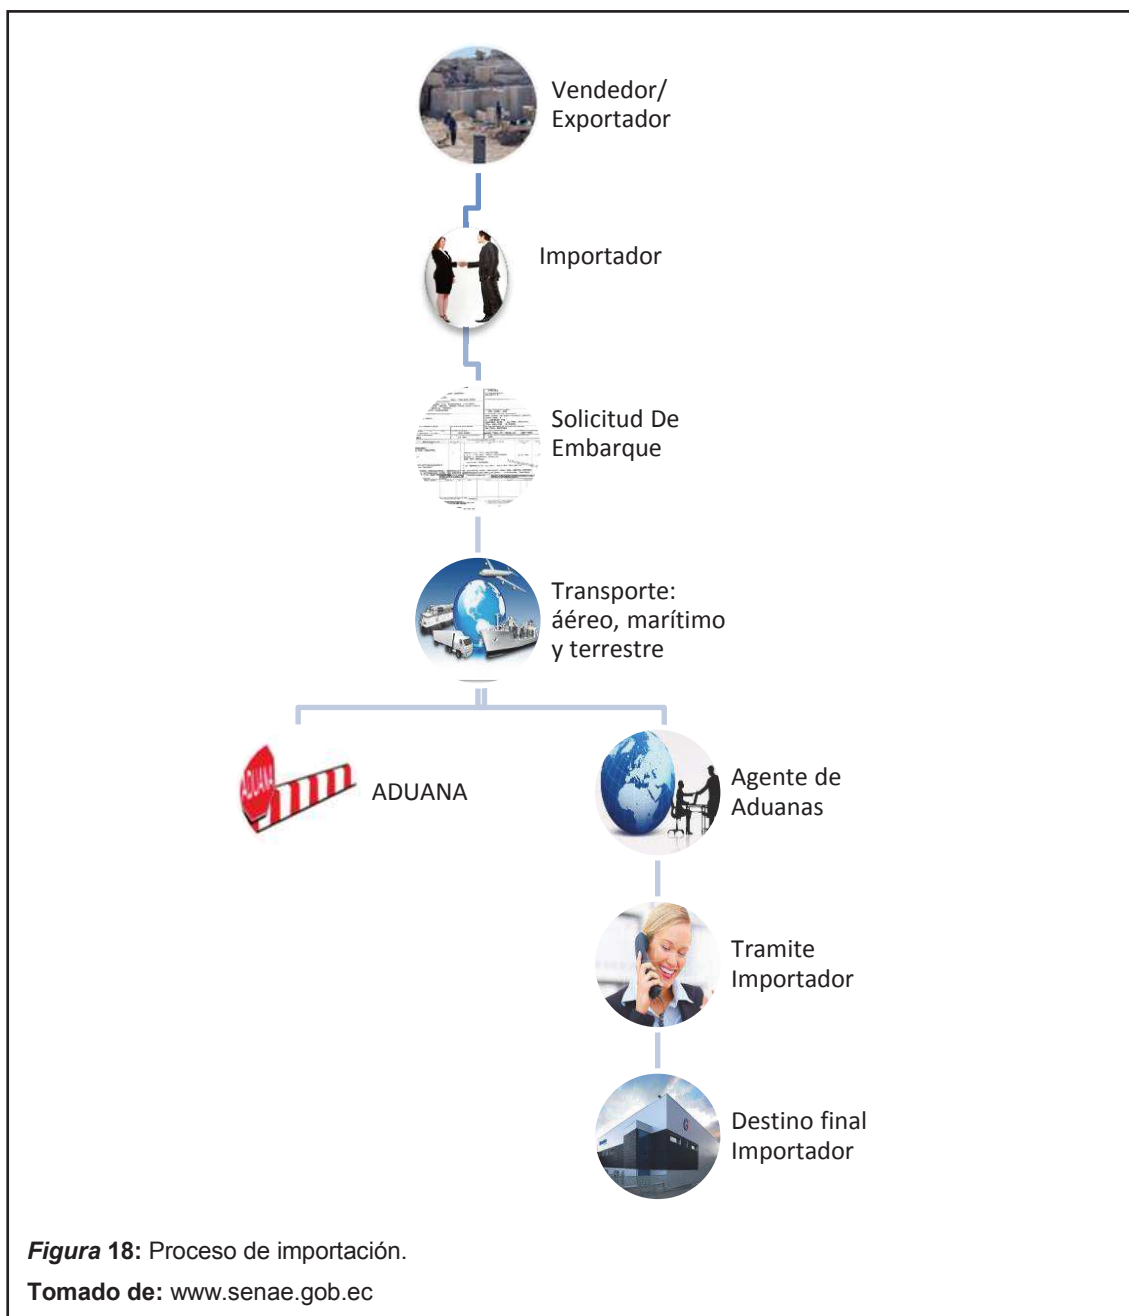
Vendedor/ Exportador

Importador

Solicitud De Embarque

Transporte: áéreo, marítimo y terrestre

ADUANA

ADUANA

Agente de Aduanas

Tramite Importador

Destino final Importador

*Figura* **18:** Proceso de importación.

**Tomado de:** www.senae.gob.ec